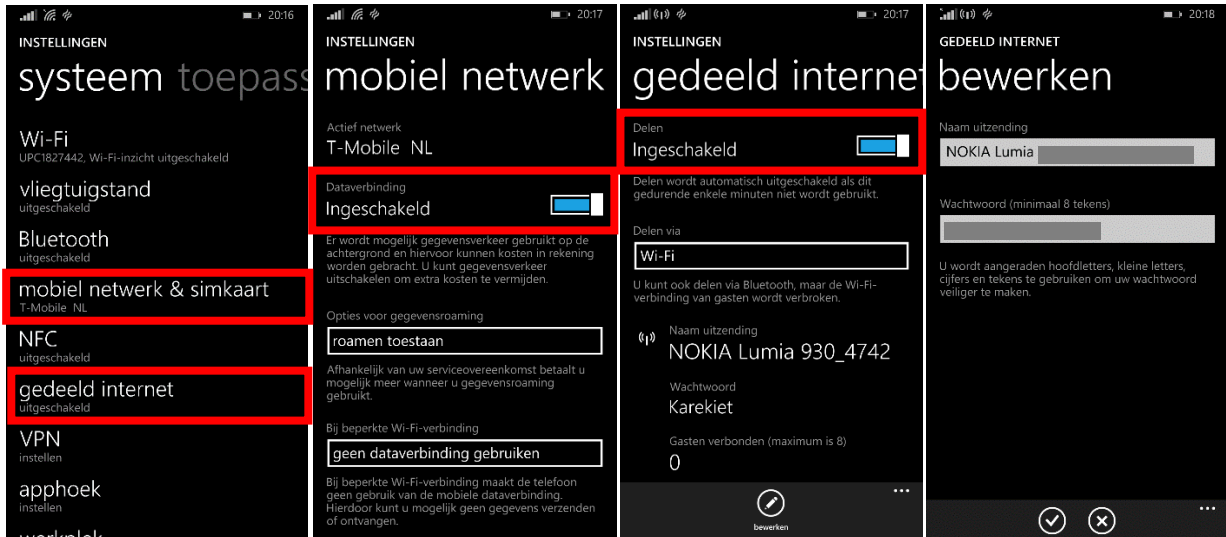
20:16

INSTELLINGEN

systeem toepass

Wi-Fi
UPC1827442, Wi-Fi-inzicht uitgeschakeld

vliegtuigstand
uitgeschakeld

Bluetooth
uitgeschakeld

mobiel netwerk & simkaart
T-Mobile NL

NFC
uitgeschakeld

gedeeld internet
uitgeschakeld

VPN
instellen

apphoek
instellen

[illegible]

20:17

INSTELLINGEN

mobiel netwerk

Actief netwerk
T-Mobile NL

Dataverbinding
Ingeschakeld

Er wordt mogelijk gegevensverkeer gebruikt op de achtergrond en hiervoor kunnen kosten in rekening worden gebracht. U kunt gegevensverkeer uitschakelen om extra kosten te vermijden.

Opties voor gegevensroaming
roamen toestaan

Afhankelijk van uw serviceovereenkomst betaalt u mogelijk meer wanneer u gegevensroaming gebruikt.

Bij beperkte Wi-Fi-verbinding
geen dataverbinding gebruiken

Bij beperkte Wi-Fi-verbinding maakt de telefoon geen gebruik van de mobiele dataverbinding. Hierdoor kunt u mogelijk geen gegevens verzenden of ontvangen.

20:17

INSTELLINGEN

gedeeld internet

Delen
Ingeschakeld

Delen wordt automatisch uitgeschakeld als dit gedurende enkele minuten niet wordt gebruikt.

Delen via
Wi-Fi

U kunt ook delen via Bluetooth, maar de Wi-Fi-verbinding van gasten wordt verbroken.

Naam uitzending
NOKIA Lumia 930_4742

Wachtwoord
Karekiet

Gasten verbonden (maximum is 8)
0

bewerken

...

20:18

GEDEELD INTERNET

bewerken

Naam uitzending
NOKIA Lumia

Wachtwoord (minimaal 8 tekens)

U wordt aangeraden hoofdletters, kleine letters, cijfers en tekens te gebruiken om uw wachtwoord veiliger te maken.

...